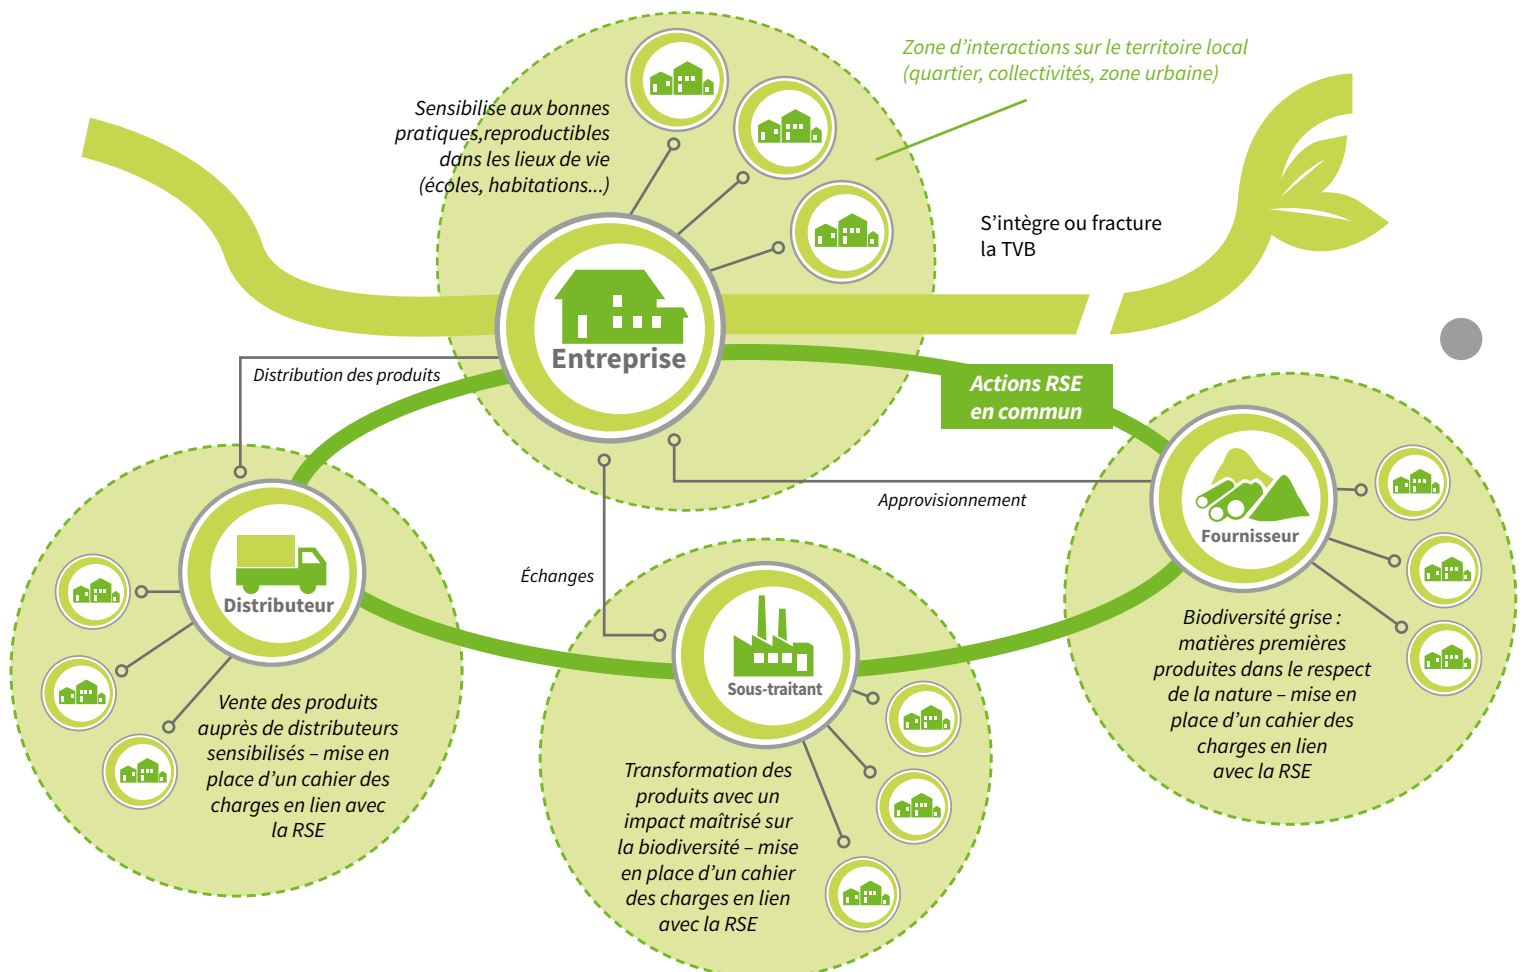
Zone d'interactions sur le territoire local (quartier, collectivités, zone urbaine)

Sensibilise aux bonnes pratiques,reproductibles dans les lieux de vie (écoles, habitations...)

S'intègre ou fracture la TVB

Entreprise

Distribution des produits

Actions RSE en commun

Approvisionnement

Fournisseur

Distributeur

Échanges

Sous-traitant

Vente des produits auprès de distributeurs sensibilisés – mise en place d'un cahier des charges en lien avec la RSE

Transformation des produits avec un impact maîtrisé sur la biodiversité – mise en place d'un cahier des charges en lien avec la RSE

Biodiversité grise : matières premières produites dans le respect de la nature – mise en place d'un cahier des charges en lien avec la RSE